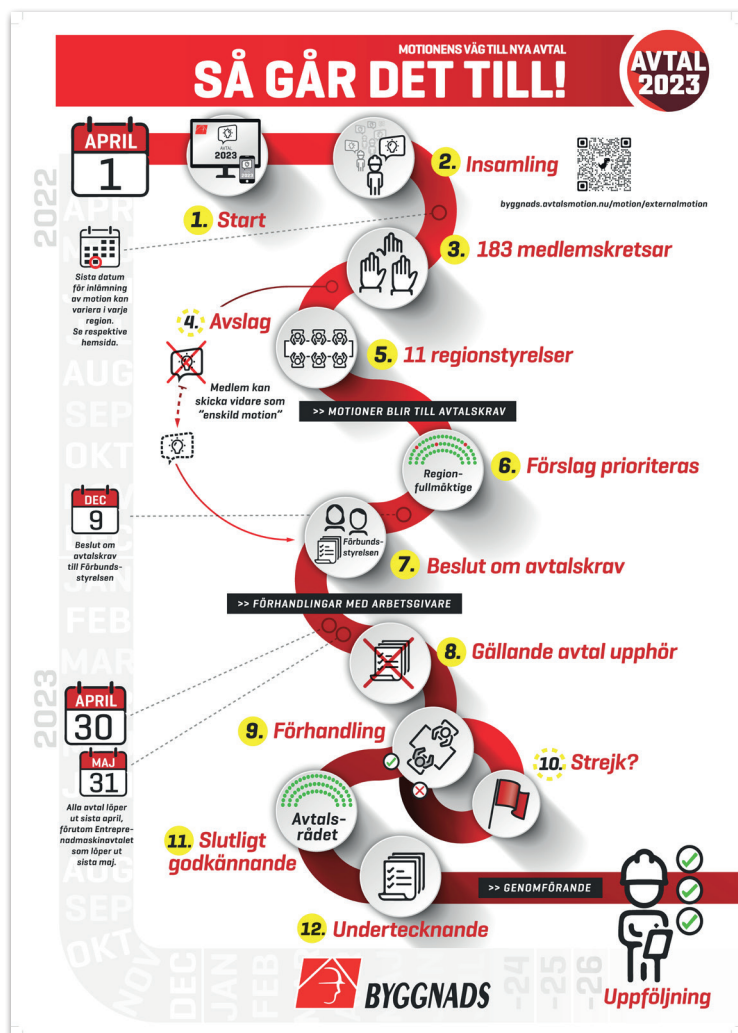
MOTIONENS VÄG TILL NYA AVTAL

SÅ GÅR DET TILL!

AVTAL 2023

2022

APRIL 1

AVTAL 2023

1. Start

2. Insamling

byggnads.avtalsmotion.nu/motion/externalmotion

Sista datum för inlämning av motion kan variera i varje region. Se respektive hemsida.

3. 183 medlemskretsar

4. Avslag

Medlem kan skicka vidare som "enskild motion"

5. 11 regionstyrelser

>> MOTIONER BLIR TILL AVTALSKRAV

Regionfullmäktige

6. Förslag prioriteras

DEC 9

Beslut om avtalskrav till Förbundsstyrelsen

Förbundsstyrelsen

7. Beslut om avtalskrav

>> FÖRHANDLINGAR MED ARBETSGIVARE

2023

8. Gällande avtal upphör

APRIL 30

MAJ 31

Alla avtal löper ut sista april, förutom Entreprenadmaskinavtalet som löper ut sista maj.

9. Förhandling

10. Strejk?

Avtalsrådet

11. Slutligt godkännande

>> GENOMFÖRANDE

12. Undertecknande

BYGGNADS

Uppföljning

APR MAJ JUN JUL AUG SEP OKT NOV DEC JAN FEB MAR APR MAJ JUN JUL AUG SEP OKT NOV DEC JAN FEB -24 -25 -26